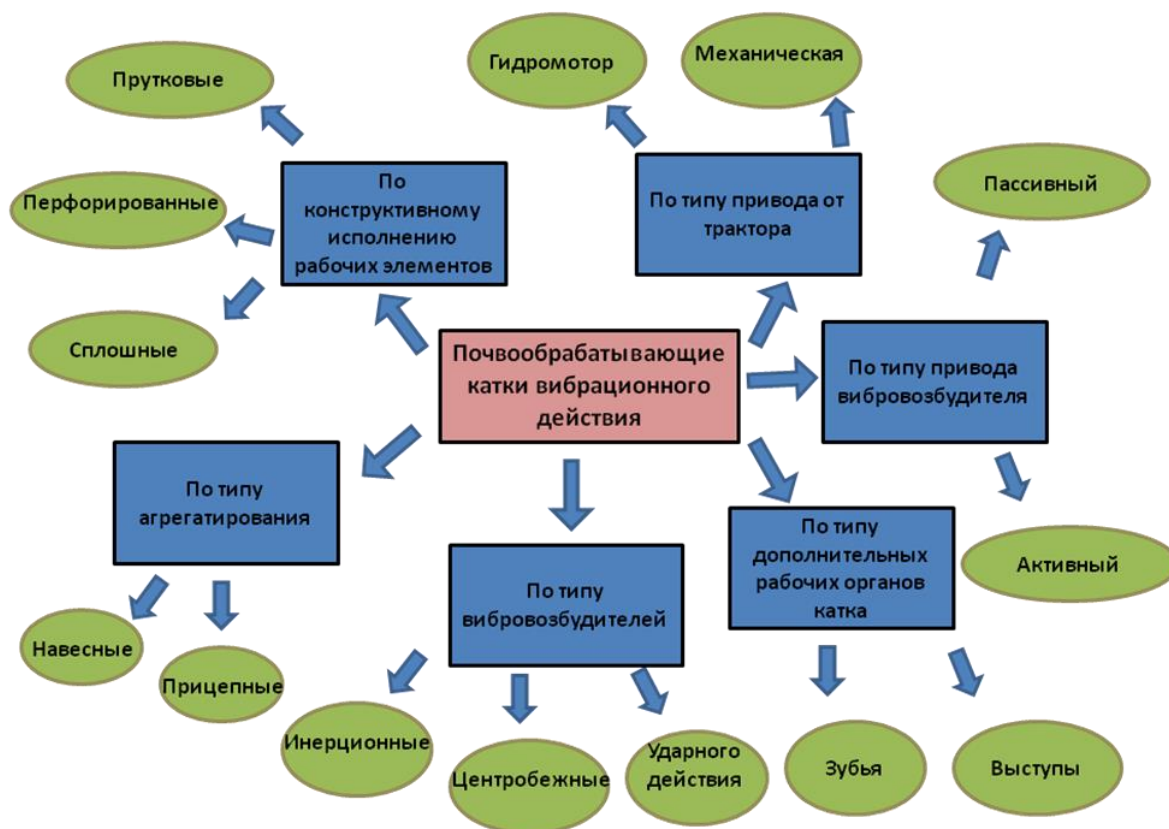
Почвообрабатывающие катки вибрационного действия

По конструктивному исполнению рабочих элементов

Прутковые

Перфорированные

Сплошные

По типу привода от трактора

Гидромотор

Механическая

По типу привода вибровозбудителя

Пассивный

Активный

По типу агрегатирования

Навесные

Прицепные

По типу вибровозбудителей

Инерционные

Центробежные

Ударного действия

По типу дополнительных рабочих органов катка

Зубья

Выступы